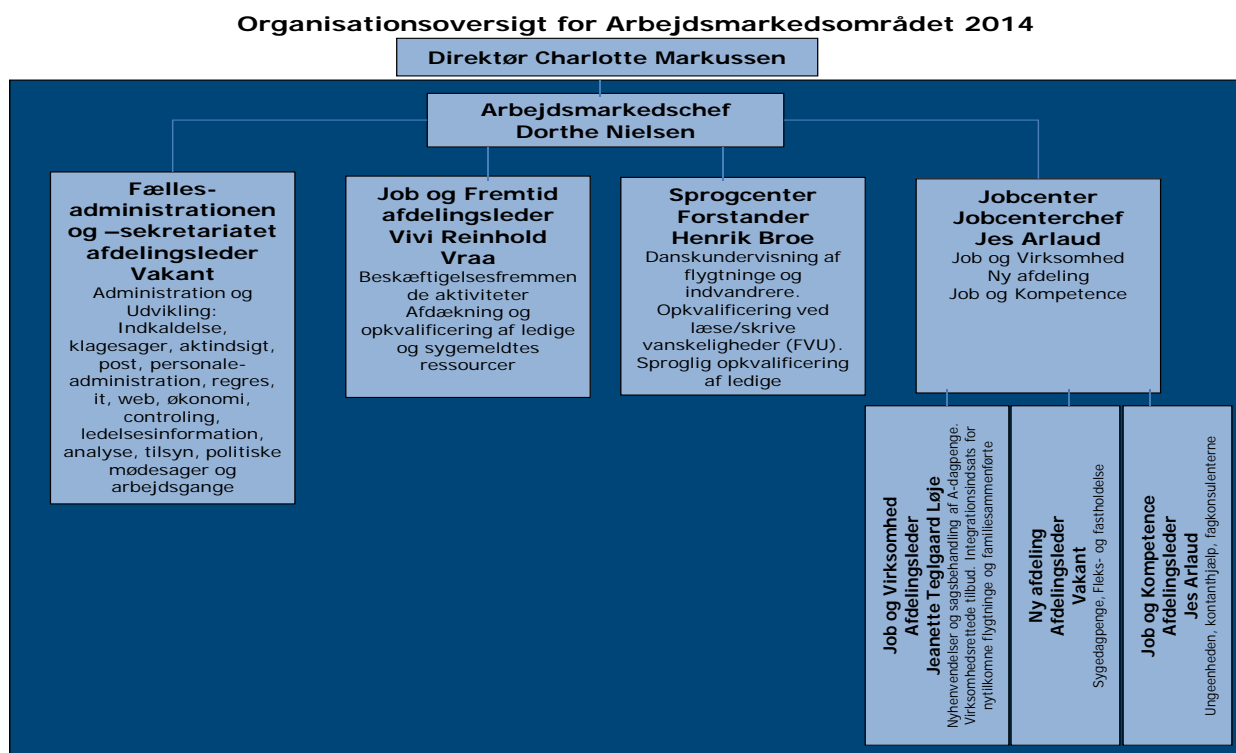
Organisationsoversigt for Arbejdsmarkedsområdet 2014

Direktør Charlotte Markussen

Arbejdsmarkedschef
Dorthe Nielsen

Fælles-administrationen og –sekretariatet afdelingsleder Vakant
Administration og Udvikling: Indkaldelse, klagesager, aktindsigt, post, personale-administration, regres, it, web, økonomi, controling, ledelsesinformation, analyse, tilsyn, politiske mødesager og arbejdsgange

Job og Fremtid afdelingsleder Vivi Reinhold Vraa
Beskæftigelsesfremmende aktiviteter Afdækning og opkvalificering af ledige og sygemeldtes ressourcer

Sprogcenter Forstander Henrik Broe
Danskundervisning af flygtninge og indvandrere. Opkvalificering ved læse/skrive vanskeligheder (FVU). Sproglig opkvalificering af ledige

Jobcenter Jobcenterchef Jes Arlaud
Job og Virksomhed
Ny afdeling
Job og Kompetence

Job og Virksomhed Afdelingsleder Jeanette Teglgaard Løje
Nyhenvendelser og sagsbehandling af A-dagpenge. Virksomhedsrettede tilbud. Integrationsindsats for nytilkomne flygtninge og familiesammenførte

Ny afdeling Afdelingsleder Vakant
Sygedagpenge, Fleks- og fastholdelse

Job og Kompetence Afdelingsleder Jes Arlaud
Ungeenheden, kontanthjælp, fagkonsulenterne